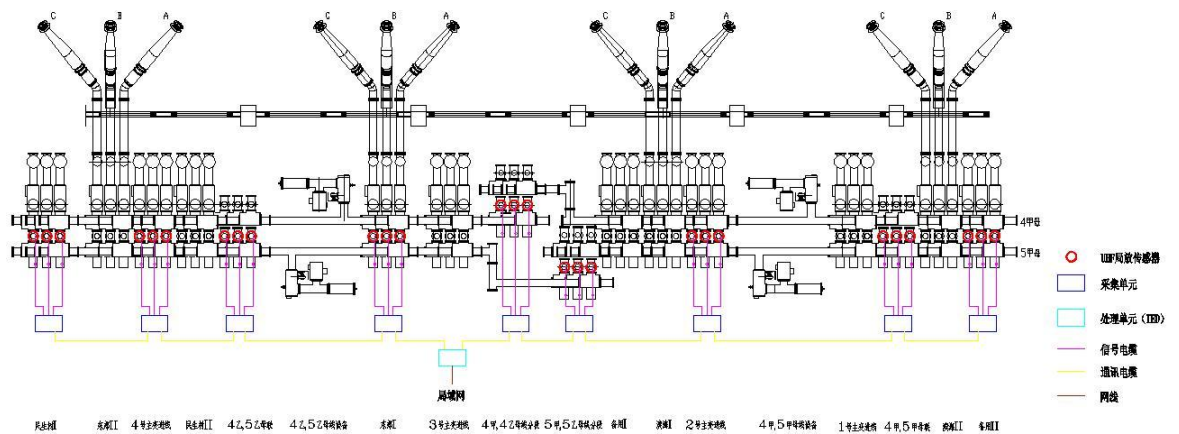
C B A C B A C B A C B A

4甲母

5甲母

UHF局放传感器

采集单元

处理单元（IED）

信号电缆

通讯电缆

网线

局域网

民生I回 东湖II 4号主变进线 民生II回 4乙,5乙母联 4乙,5乙母线设备 东湖I 3号主变进线 4甲,4乙母线分段 5甲,5乙母线分段 备用I 滨湖I 2号主变进线 4甲,5甲母线设备 1号主变进线 4甲,5甲母联 滨湖II 备用II